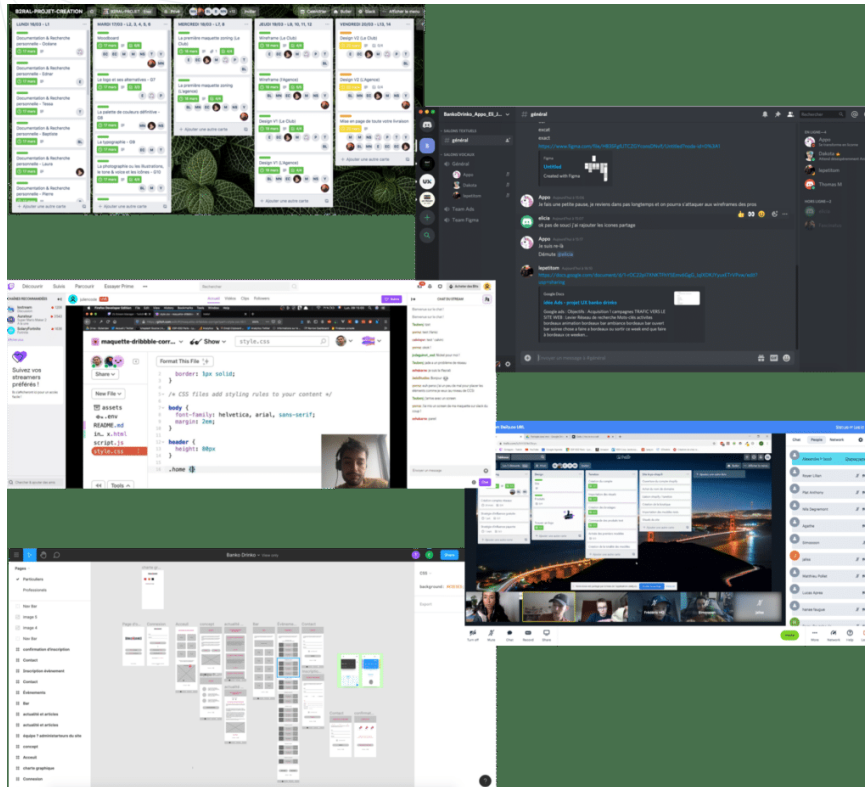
B2RAL-PROJET-CRÉATION

LUNDI 16/03 - L1

Documentation & Recherche personnelle - Océane

Documentation & Recherche personnelle - Sôcar

Documentation & Recherche personnelle - Tessa

Documentation & Recherche personnelle - Baptiste

Documentation & Recherche personnelle - Laura

Documentation & Recherche personnelle - Pierre

+ Ajouter une autre carte

MARDI 17/03 - L2, 3, 4, 5, 6

Moodboard

Le logo et ses alternatives - 07

La palette de couleurs définitive - 08

La typographie - 09

La photographie ou les illustrations, le tone & voice et les icônes - 010

MERCREDI 18/03 - L7, 8

La première maquette zoning (Le Club)

La première maquette zoning (L'agence)

+ Ajouter une autre carte

JEUDI 19/03 - L9, 10, 11, 12

Wireframe (Le Club)

Wireframe (L'agence)

Design V1 (Le Club)

Design V1 (L'agence)

+ Ajouter une autre carte

VENDREDI 20/03 - L13, 14

Design V2 (Le Club)

Design V2 (L'agence)

Mise en page de toute votre livraison

+ Ajouter une autre carte

Banko Drinko_Appo_03_

général

SALONS TEXTUELS

général

SALONS VOCAUX

Général

Appo

Dakota

lepetitom

Team Ado

Team Figma

excel

exact

https://www.figma.com/file/

Figma

Untitled

Created with Figma

Appo

je fais une petite pause, je reviens dans pas longtemps et on pourra s'attaquer aux wireframes des pros

elicia

ok pas de souci j'ai rajouter les icones partage

Appo

Je suis re

Démuss @elicia

lepetitom

https://docs.google.com/document/

Google Docs

Idée Ads - projet 03 banko drinko

Google ads : Objectifs : Acquisition / campagnes TRAFIC VERS LE SITE WEB : Lancer Réseau de recherche Mots clés achetés bordeaux animation bordeaux bar ambiance bordeaux bar ouvert bar soirée chose à faire à bordeaux ou sortir ce week end que faire à bordeaux ce weekend ...

Envoyer un message à #général

Rechercher

Appo

Dakota

lepetitom

Thomas M

Découvrir Suivis Parcourir Essayer Prime

Rechercher

CHAÎNES RECOMMANDÉES

Suivez vos streamers préférés !

Accueil Vidéos Clips Followers

Suivre

maquette-dribbble-corr...

Show

style.css

Share

Format This File

New File

assets

.env

README.md

index.html

script.js

style.css

border: 1px solid;
}

/* CSS files add styling rules to your content */

body {
  font-family: helvetica, arial, sans-serif;
  margin: 2em;
}

header {
  height: 80px
}

.home {

Tools

Chat du Stream

Envoyer un message

Chat

Banko Drinko

Pages

Particuliers

Professionnels

Nav Bar

Image 2

Image 4

Nav Bar

confirmation d'inscription

Contact

Description événement

Contact

Événements

Bar

actualité et articles

actualité et articles

équipe / administrateurs du site

concept

Accueil

charte graphique

Connexion

Share

Chat

People

Network